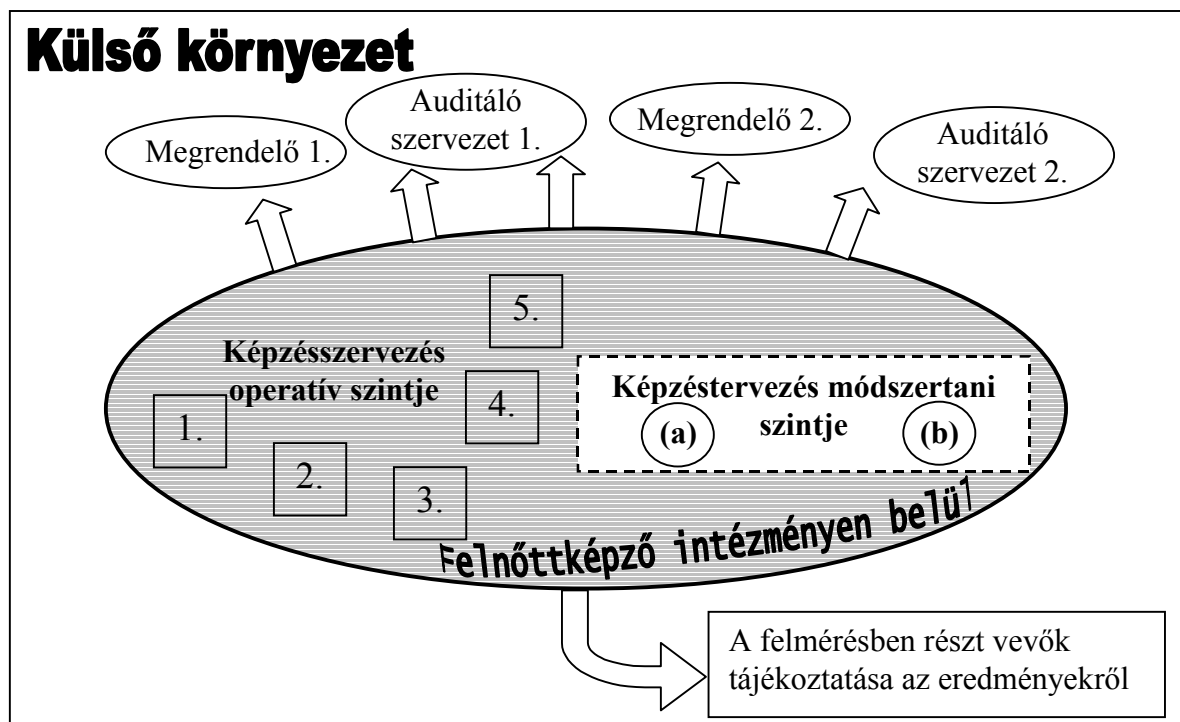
Külső környezet

Megrendelő 1.

Auditáló szervezet 1.

Megrendelő 2.

Auditáló szervezet 2.

5.

Képzésszervezés operatív szintje

4.

Képzéstervezés módszertani szintje

(a)

(b)

1.

2.

3.

Felnőttképző intézményen belül

A felmérésben részt vevők tájékoztatása az eredményekről